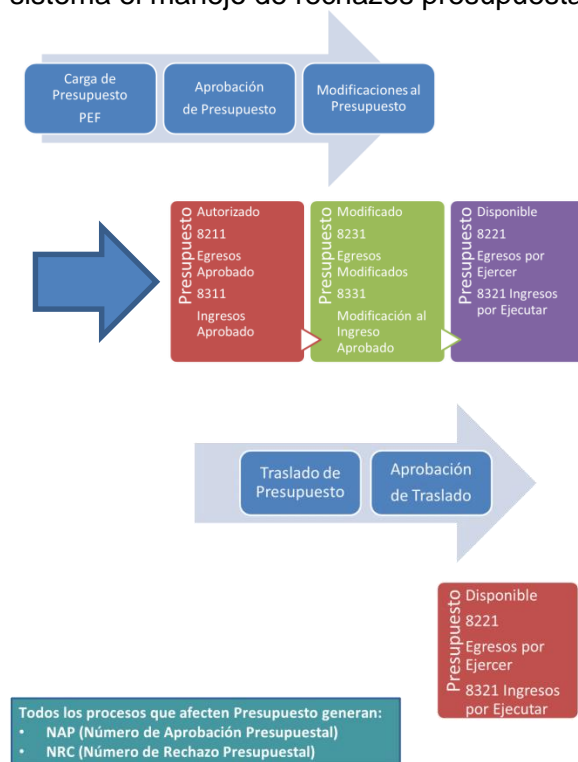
sistema el manejo de rechazos presupuesta

Carga de Presupuesto PEF

Aprobación de Presupuesto

Modificaciones al Presupuesto

Presupuesto

Autorizado

8211

Egresos Aprobado

8311

Ingresos Aprobado

Presupuesto

Modificado

8231

Egresos Modificados

8331

Modificación al Ingreso Aprobado

Presupuesto

Disponible

8221

Egresos por Ejercer

8321 Ingresos por Ejecutar

Traslado de Presupuesto

Aprobación de Traslado

Presupuesto

Disponible

8221

Egresos por Ejercer

8321 Ingresos por Ejecutar

Todos los procesos que afecten Presupuesto generan:
• NAP (Número de Aprobación Presupuestal)
• NRC (Número de Rechazo Presupuestal)